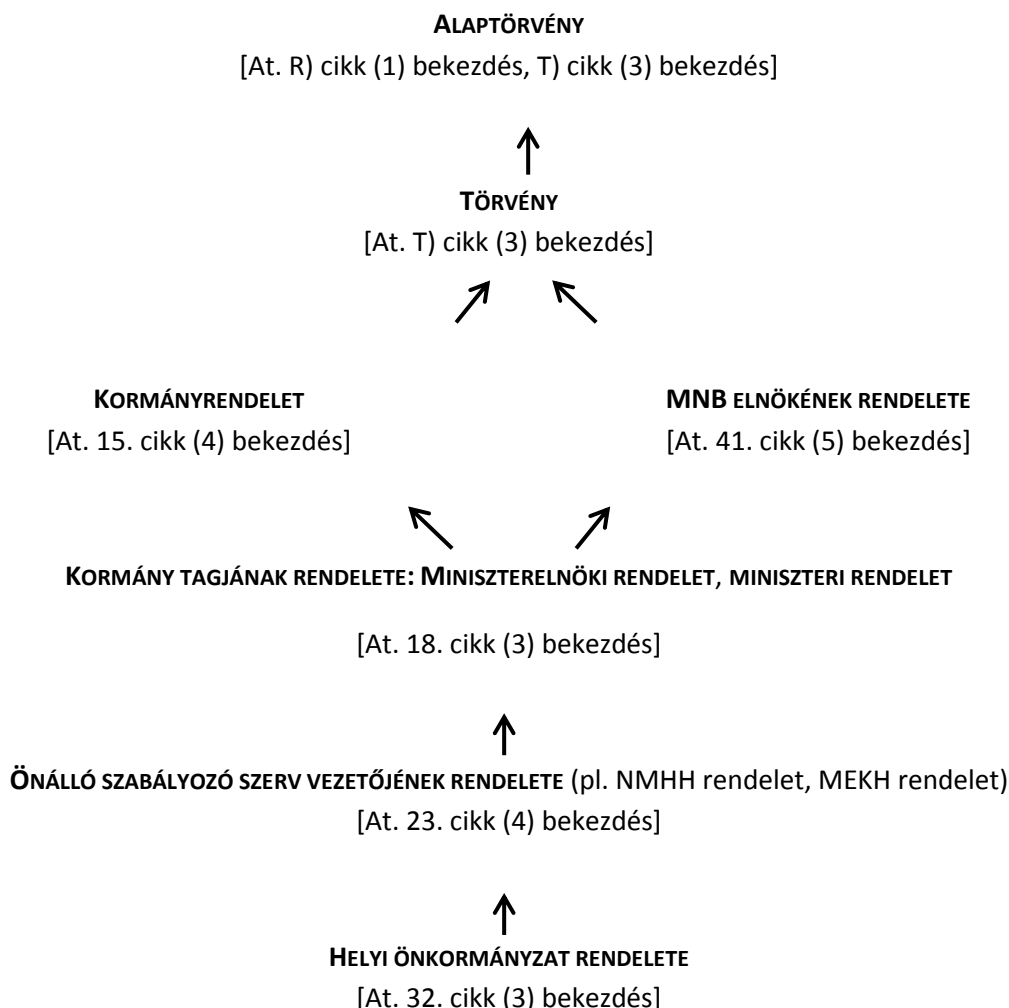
**ALAPTÖRVÉNY**
[At. R) cikk (1) bekezdés, T) cikk (3) bekezdés]

**TÖRVÉNY**
[At. T) cikk (3) bekezdés]

**KORMÁNYRENDELET**
[At. 15. cikk (4) bekezdés]

**MNB ELNÖKÉNEK RENDELETE**
[At. 41. cikk (5) bekezdés]

**KORMÁNY TAGJÁNAK RENDELETE: MINISZTERELNÖKI RENDELET, MINISZTERI RENDELET**

[At. 18. cikk (3) bekezdés]

**ÖNÁLLÓ SZABÁLYOZÓ SZERV VEZETŐJÉNEK RENDELETE** (pl. NMHH rendelet, MEKH rendelet)
[At. 23. cikk (4) bekezdés]

**HELYI ÖNKORMÁNYZAT RENDELETE**
[At. 32. cikk (3) bekezdés]